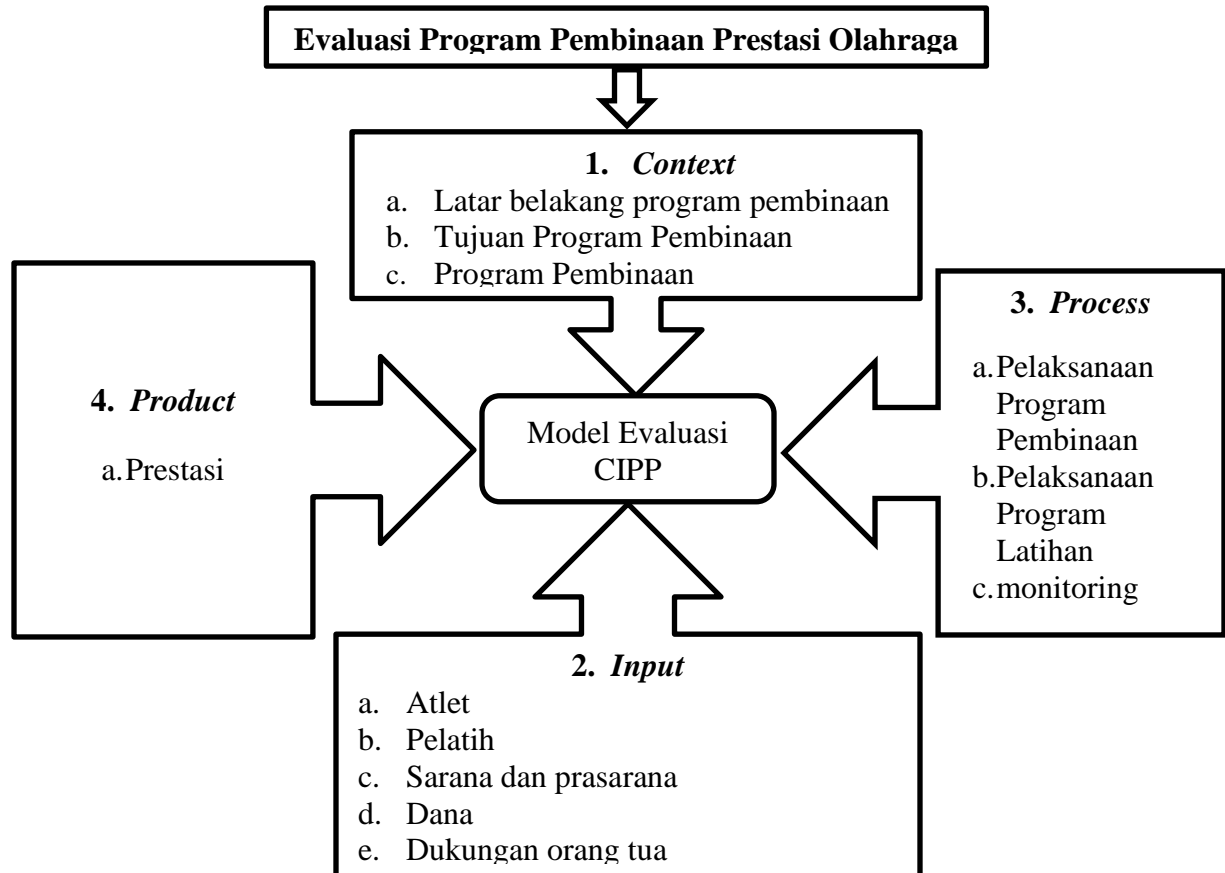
Evaluasi Program Pembinaan Prestasi Olahraga

1. Context
a. Latar belakang program pembinaan
b. Tujuan Program Pembinaan
c. Program Pembinaan

4. Product
a. Prestasi

Model Evaluasi CIPP

3. Process
a. Pelaksanaan Program Pembinaan
b. Pelaksanaan Program Latihan
c. monitoring

2. Input
a. Atlet
b. Pelatih
c. Sarana dan prasarana
d. Dana
e. Dukungan orang tua